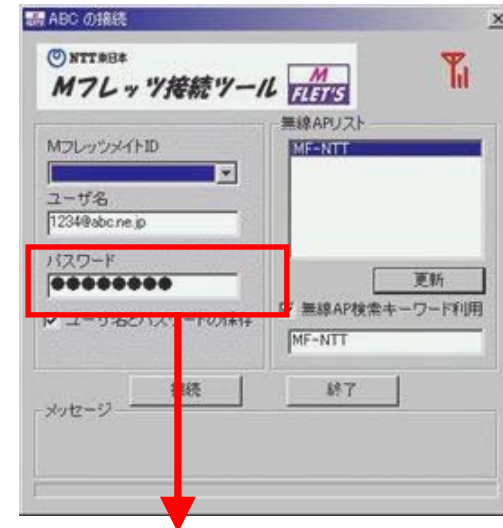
ABC の接続

NTT東日本
Mフレッツ接続ツール
M FLET'S

MフレッツメイトID

ユーザ名
1234@abc.ne.jp

パスワード
●●●●●●●●●

ユーザ名とパスワードの保存

無線APリスト
MF-NTT

更新

無線AP検索キーワード利用
MF-NTT

接続

終了

メッセージ